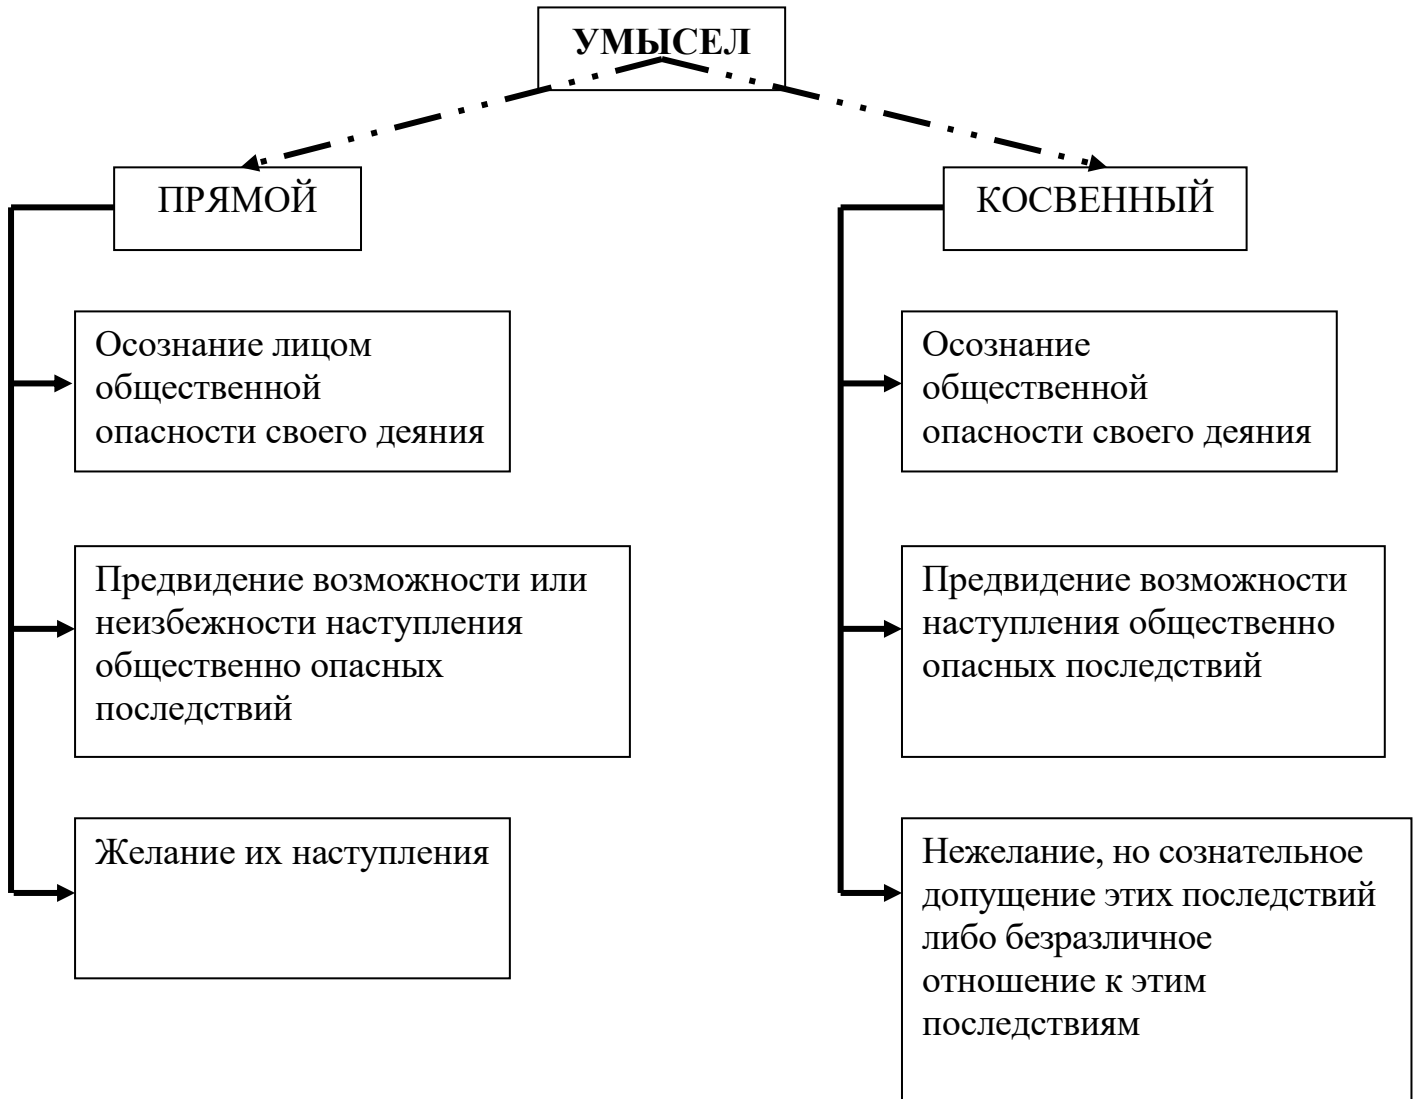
УМЫСЕЛ

ПРЯМОЙ

Осознание лицом общественной опасности своего деяния

Предвидение возможности или неизбежности наступления общественно опасных последствий

Желание их наступления

КОСВЕННЫЙ

Осознание общественной опасности своего деяния

Предвидение возможности наступления общественно опасных последствий

Нежелание, но сознательное допущение этих последствий либо безразличное отношение к этим последствиям